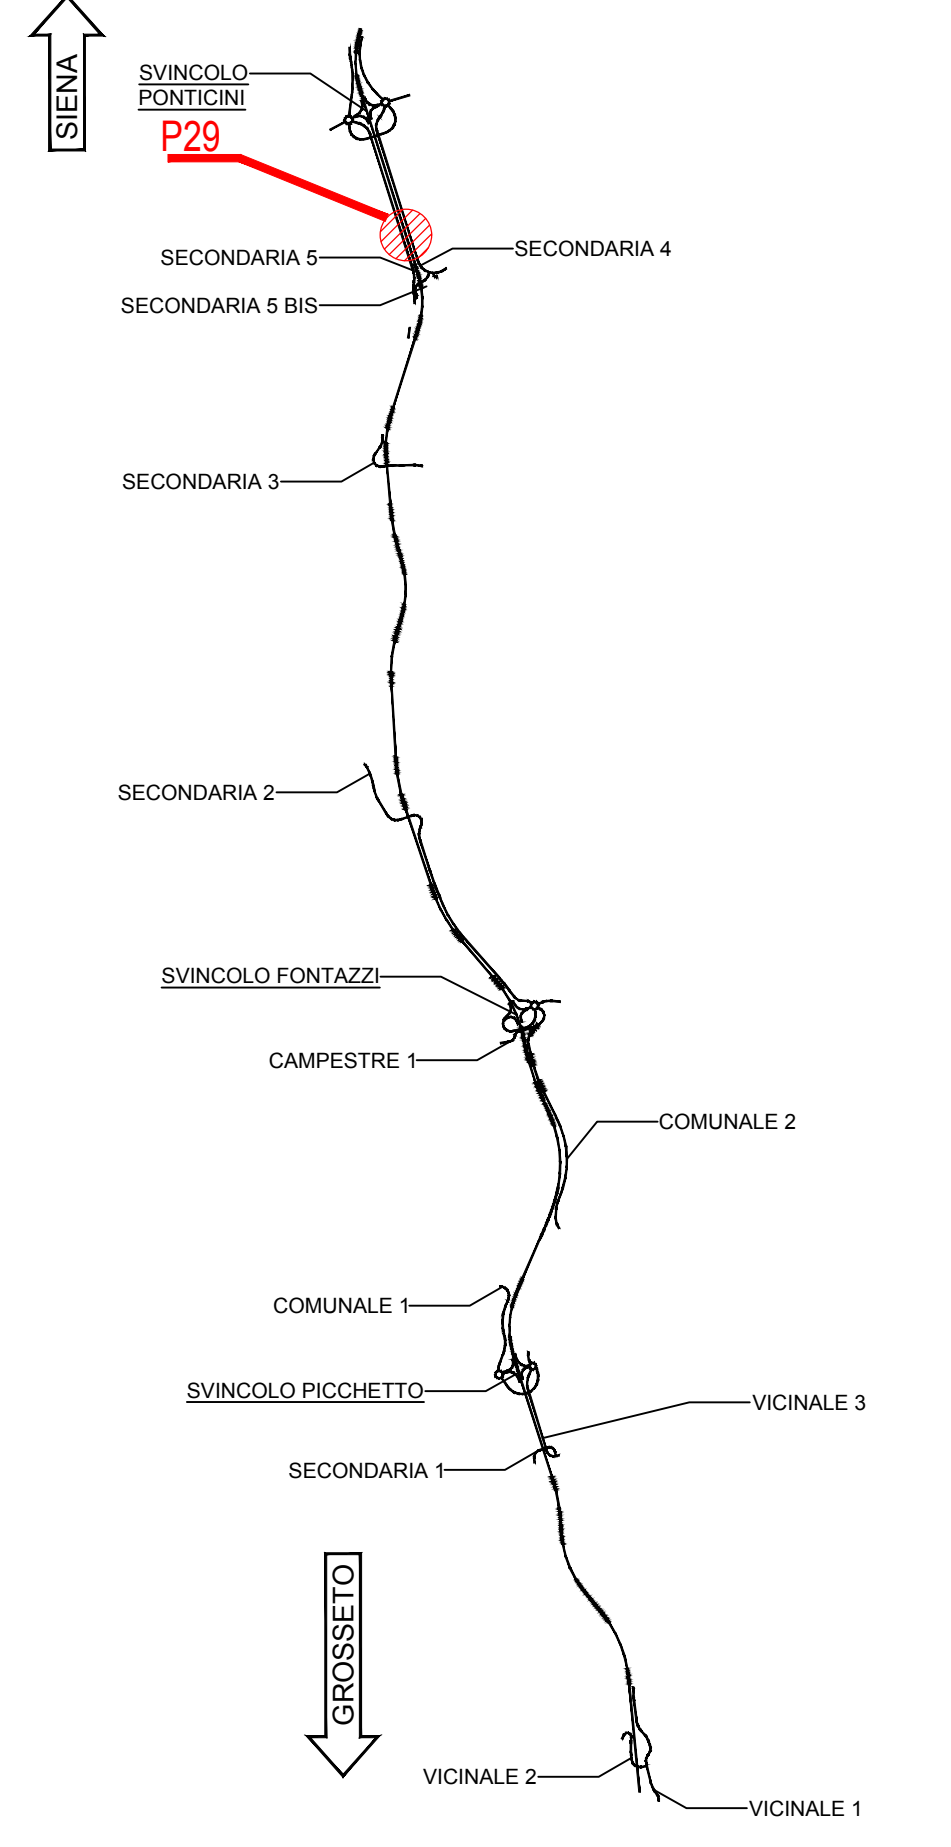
SIENA

SVINCOLO PONTICINI

P29

SECONDARIA 5

SECONDARIA 4

SECONDARIA 5 BIS

SECONDARIA 3

SECONDARIA 2

SVINCOLO FONTAZZI

CAMPESTRE 1

COMUNALE 2

COMUNALE 1

SVINCOLO PICCHETTO

VICINALE 3

SECONDARIA 1

GROSSETO

VICINALE 2

VICINALE 1